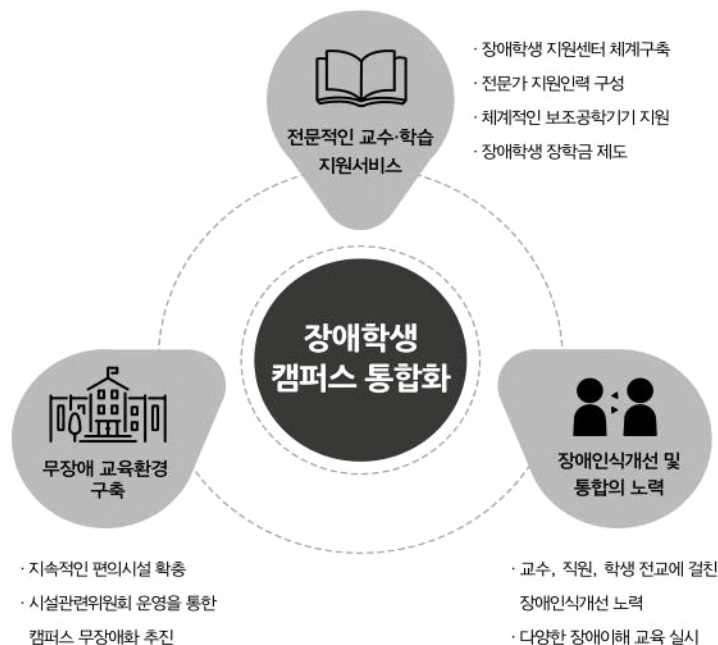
· 장애학생 지원센터 체계구축
· 전문가 지원인력 구성
· 체계적인 보조공학기기 지원
· 장애학생 장학금 제도

전문적인 교수·학습 지원서비스

장애학생 캠퍼스 통합화

무장애 교육환경 구축

장애인식개선 및 통합의 노력

· 지속적인 편의시설 확충
· 시설관련위원회 운영을 통한 캠퍼스 무장애화 추진

· 교수, 직원, 학생 전교에 걸친 장애인식개선 노력
· 다양한 장애이해 교육 실시